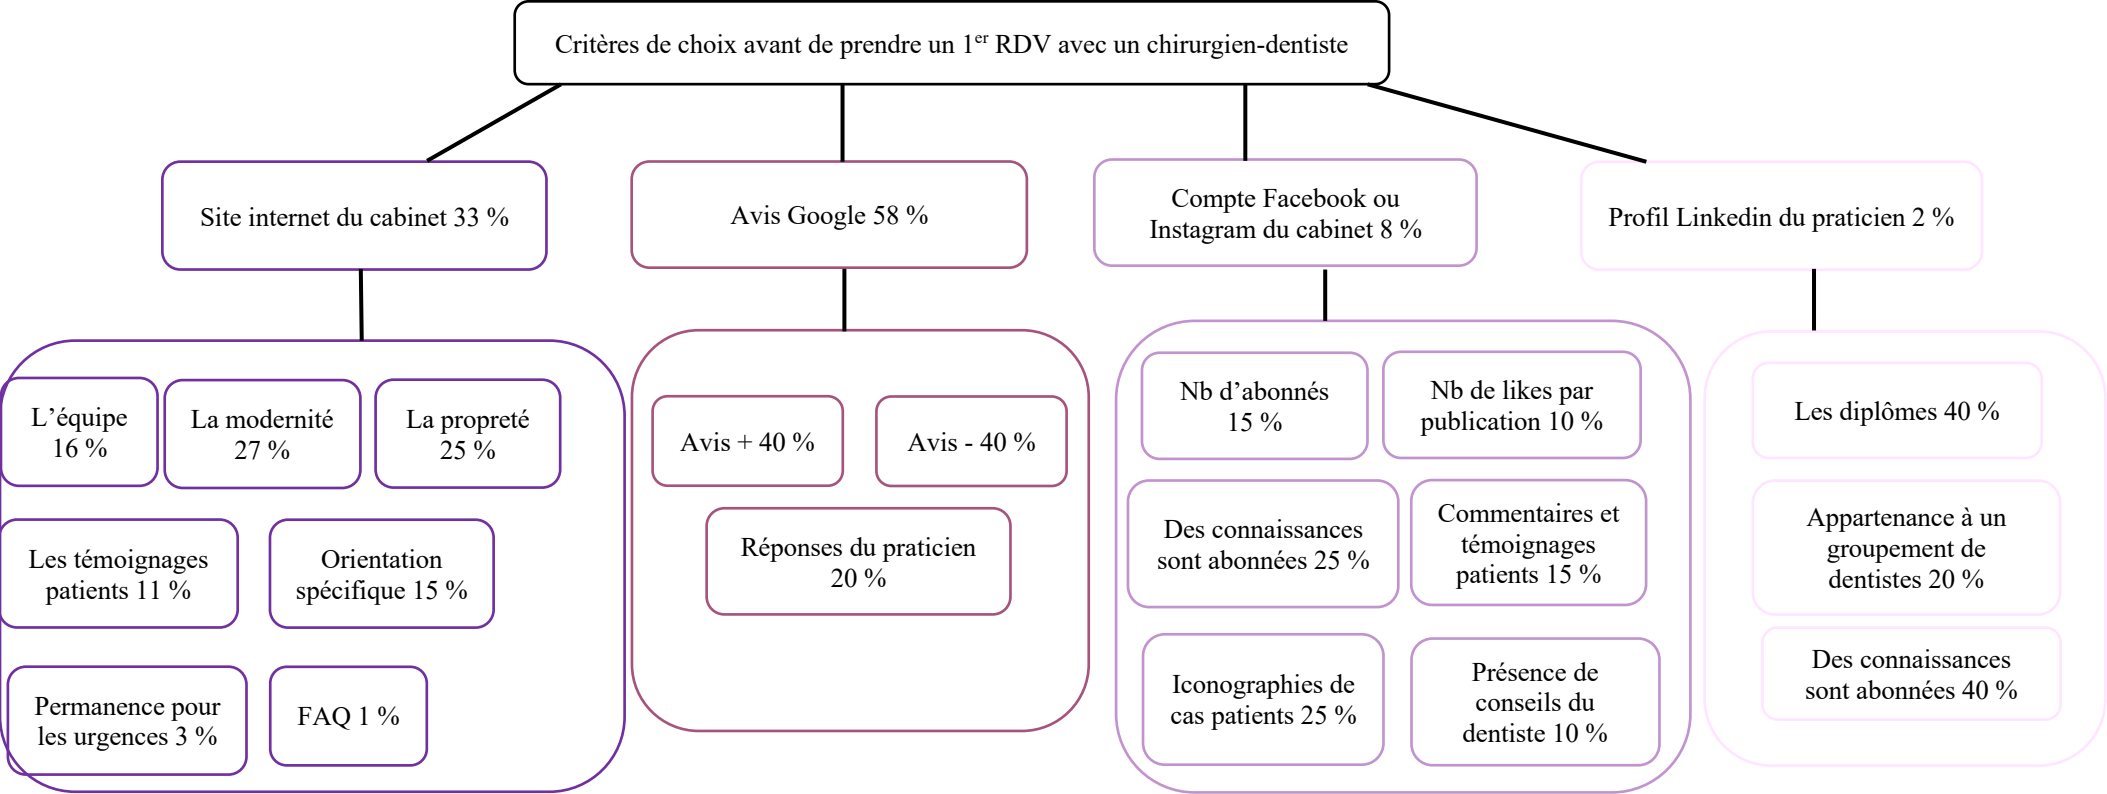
Critères de choix avant de prendre un 1$^{er}$ RDV avec un chirurgien-dentiste

Site internet du cabinet 33 %

L'équipe 16 %

La modernité 27 %

La propreté 25 %

Les témoignages patients 11 %

Orientation spécifique 15 %

Permanence pour les urgences 3 %

FAQ 1 %

Avis Google 58 %

Avis + 40 %

Avis - 40 %

Réponses du praticien 20 %

Compte Facebook ou Instagram du cabinet 8 %

Nb d'abonnés 15 %

Nb de likes par publication 10 %

Des connaissances sont abonnées 25 %

Commentaires et témoignages patients 15 %

Iconographies de cas patients 25 %

Présence de conseils du dentiste 10 %

Profil Linkedin du praticien 2 %

Les diplômes 40 %

Appartenance à un groupement de dentistes 20 %

Des connaissances sont abonnées 40 %